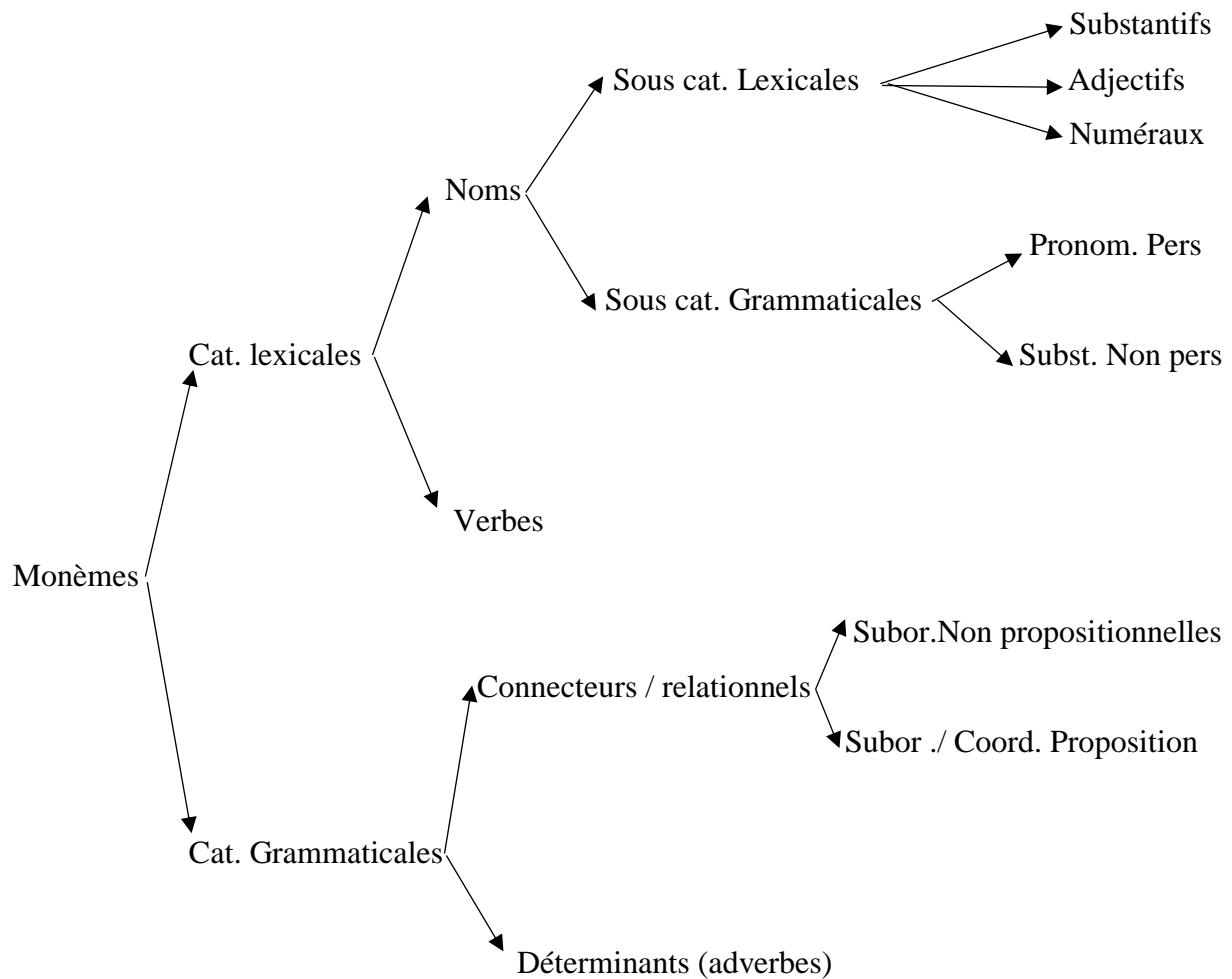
Substantifs
Sous cat. Lexicales
Adjectifs
Numéraux
Noms
Pronom. Pers
Sous cat. Grammaticales
Cat. lexicales
Subst. Non pers
Verbes
Monèmes
Subor.Non propositionnelles
Connecteurs / relationnels
Subor ./ Coord. Proposition
Cat. Grammaticales
Déterminants (adverbes)